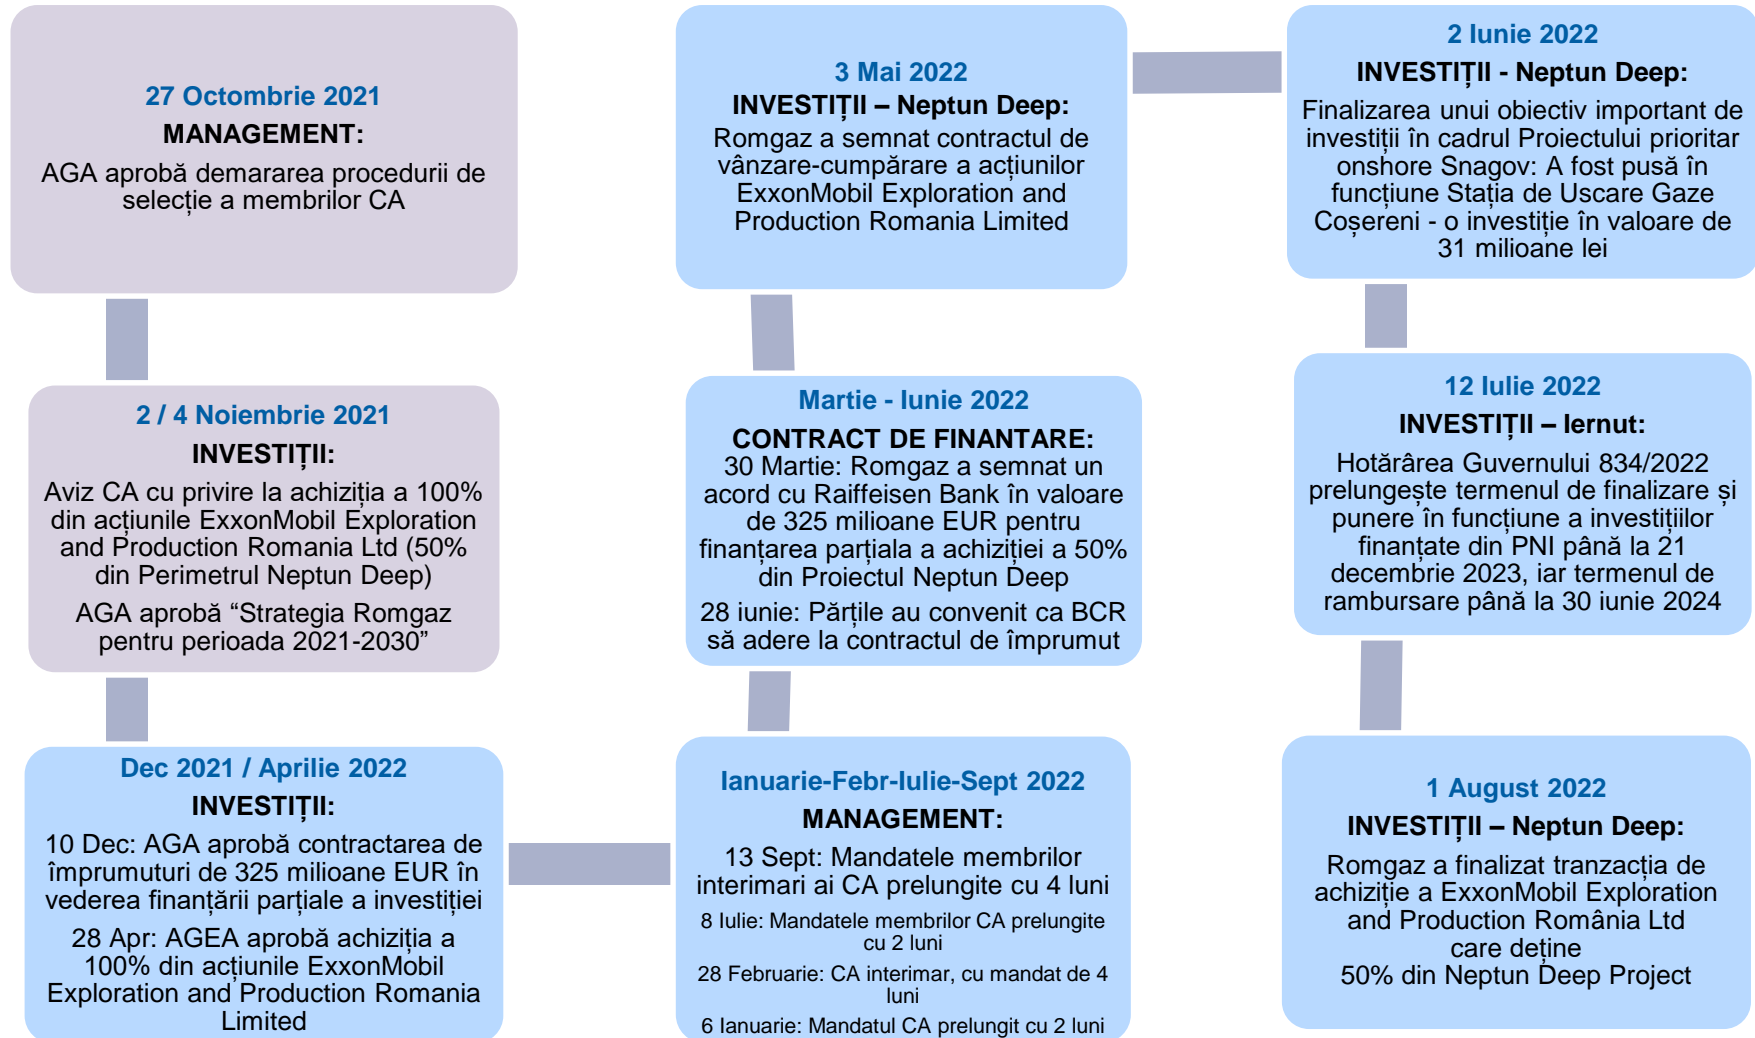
27 Octombrie 2021
MANAGEMENT:
AGA aprobă demararea procedurii de selecție a membrilor CA

2 / 4 Noiembrie 2021
INVESTIȚII:
Aviz CA cu privire la achiziția a 100% din acțiunile ExxonMobil Exploration and Production Romania Ltd (50% din Perimetrul Neptun Deep)
AGA aprobă “Strategia Romgaz pentru perioada 2021-2030”

Dec 2021 / Aprilie 2022
INVESTIȚII:
10 Dec: AGA aprobă contractarea de împrumuturi de 325 milioane EUR în vederea finanțării parțiale a investiției
28 Apr: AGEA aprobă achiziția a 100% din acțiunile ExxonMobil Exploration and Production Romania Limited

3 Mai 2022
INVESTIȚII – Neptun Deep:
Romgaz a semnat contractul de vânzare-cumpărare a acțiunilor ExxonMobil Exploration and Production Romania Limited

Martie - Iunie 2022
CONTRACT DE FINANTARE:
30 Martie: Romgaz a semnat un acord cu Raiffeisen Bank în valoare de 325 milioane EUR pentru finanțarea parțiala a achiziției a 50% din Proiectul Neptun Deep
28 iunie: Părțile au convenit ca BCR să adere la contractul de împrumut

Ianuarie-Febr-Iulie-Sept 2022
MANAGEMENT:
13 Sept: Mandatele membrilor interimari ai CA prelungite cu 4 luni
8 Iulie: Mandatele membrilor CA prelungite cu 2 luni
28 Februarie: CA interimar, cu mandat de 4 luni
6 Ianuarie: Mandatul CA prelungit cu 2 luni

2 Iunie 2022
INVESTIȚII - Neptun Deep:
Finalizarea unui obiectiv important de investiții în cadrul Proiectului prioritar onshore Snagov: A fost pusă în funcțiune Stația de Uscare Gaze Coșereni - o investiție în valoare de 31 milioane lei

12 Iulie 2022
INVESTIȚII – Iernut:
Hotărârea Guvernului 834/2022 prelungește termenul de finalizare și punere în funcțiune a investițiilor finanțate din PNI până la 21 decembrie 2023, iar termenul de rambursare până la 30 iunie 2024

1 August 2022
INVESTIȚII – Neptun Deep:
Romgaz a finalizat tranzacția de achiziție a ExxonMobil Exploration and Production România Ltd care deține 50% din Neptun Deep Project